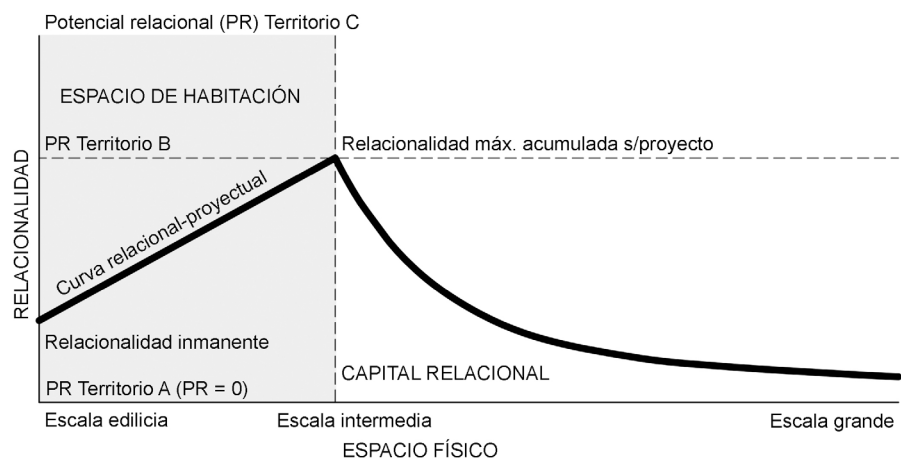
Potencial relacional (PR) Territorio C

ESPACIO DE HABITACIÓN

PR Territorio B

Relacionalidad máx. acumulada s/proyecto

RELACIONALIDAD

Curva relacional-proyectual

Relacionalidad inmanente

PR Territorio A (PR = 0)

CAPITAL RELACIONAL

Escala edilicia

Escala intermedia

Escala grande

ESPACIO FÍSICO